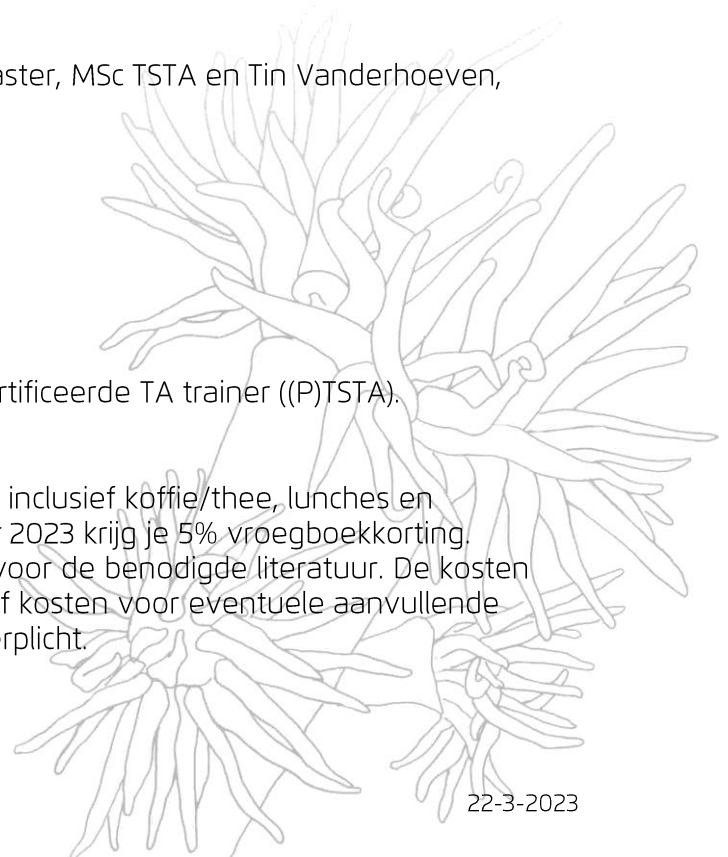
aster, MSc TSTA en Tin Vanderhoeven,

rtificeerde TA trainer ((P)TSTA).

inclusief koffie/thee, lunches en
r 2023 krijg je 5% vroegboekkorting.
voor de benodigde literatuur. De kosten
f kosten voor eventuele aanvullende
rplicht.

22-3-2023